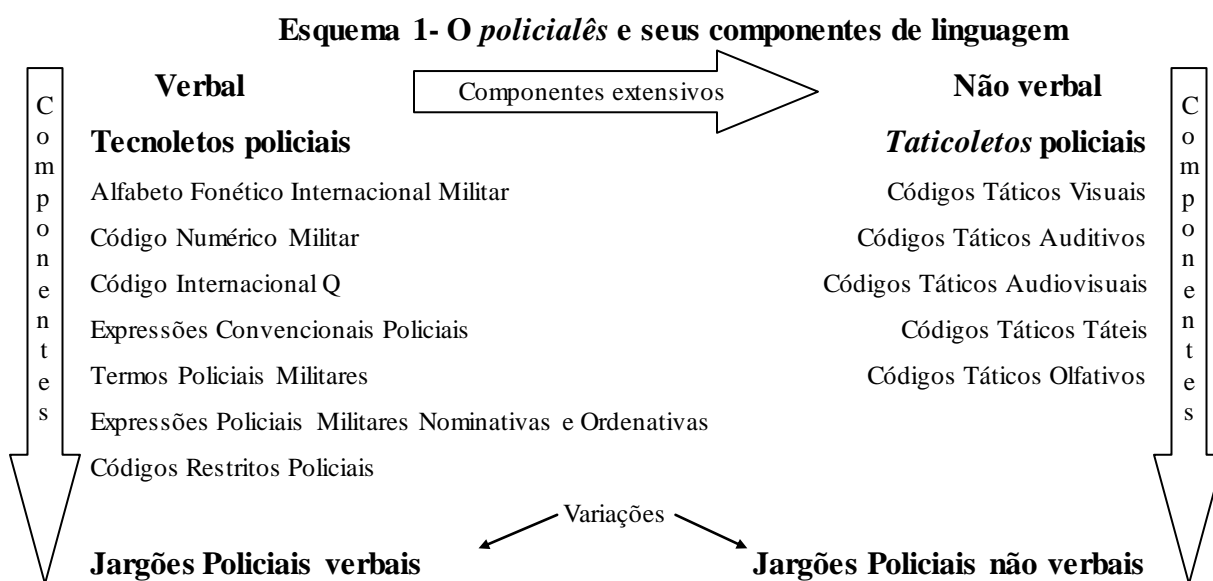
**Esquema 1- O *policialês* e seus componentes de linguagem**

Componentes

**Verbal**

Componentes extensivos

**Não verbal**

Componentes

**Tecnoletos policiais**

Alfabeto Fonético Internacional Militar

Código Numérico Militar

Código Internacional Q

Expressões Convencionais Policiais

Termos Policiais Militares

Expressões Policiais Militares Nominativas e Ordenativas

Códigos Restritos Policiais

***Taticoletos* policiais**

Códigos Táticos Visuais

Códigos Táticos Auditivos

Códigos Táticos Audiovisuais

Códigos Táticos Táteis

Códigos Táticos Olfativos

Variações

**Jargões Policiais verbais**

**Jargões Policiais não verbais**